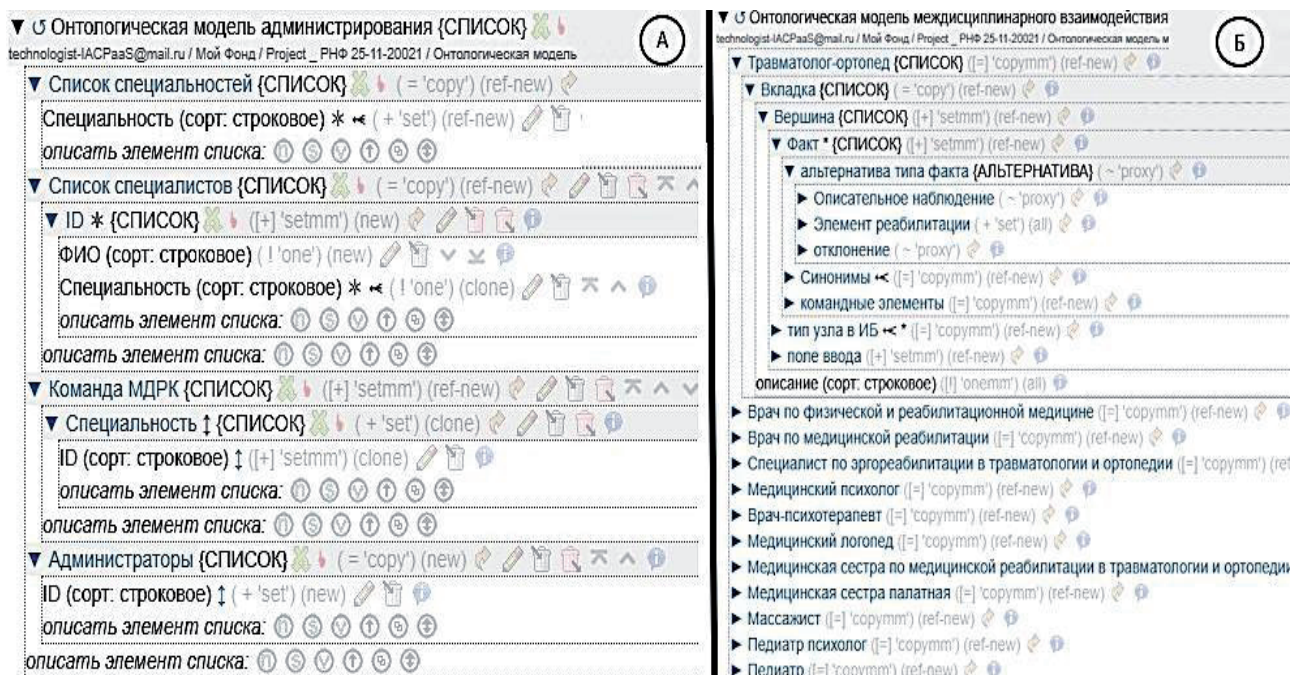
▼ ↺ Онтологическая модель администрирования {СПИСОК}
technologist-IACPaaS@mail.ru / Мой Фонд / Project _ РНФ 25-11-20021 / Онтологическая модель

(A)

▼ Список специальностей {СПИСОК} ( = 'copy') (ref-new)
Специальность (сорт: строковое) ∗ ↤ ( + 'set') (ref-new)
описать элемент списка: ⓘ Ⓢ Ⓥ ⓣ ⓢ ⓣ
▼ Список специалистов {СПИСОК} ( = 'copy') (ref-new)
▼ ID ∗ {СПИСОК} ([+] 'setmm') (new)
ФИО (сорт: строковое) ( ! 'one') (new)
Специальность (сорт: строковое) ∗ ↤ ( ! 'one') (clone)
описать элемент списка: ⓘ Ⓢ Ⓥ ⓣ ⓢ ⓣ
описать элемент списка: ⓘ Ⓢ Ⓥ ⓣ ⓢ ⓣ
▼ Команда МДРК {СПИСОК} ([+] 'setmm') (ref-new)
▼ Специальность ↕ {СПИСОК} ( + 'set') (clone)
ID (сорт: строковое) ↕ ([+] 'setmm') (clone)
описать элемент списка: ⓘ Ⓢ Ⓥ ⓣ ⓢ ⓣ
описать элемент списка: ⓘ Ⓢ Ⓥ ⓣ ⓢ ⓣ
▼ Администраторы {СПИСОК} ( = 'copy') (new)
ID (сорт: строковое) ↕ ( + 'set') (new)
описать элемент списка: ⓘ Ⓢ Ⓥ ⓣ ⓢ ⓣ
описать элемент списка: ⓘ Ⓢ Ⓥ ⓣ ⓢ ⓣ

▼ ↺ Онтологическая модель междисциплинарного взаимодействия
technologist-IACPaaS@mail.ru / Мой Фонд / Project _ РНФ 25-11-20021 / Онтологическая модель м

(Б)

▼ Травматолог-ортопед {СПИСОК} ([=] 'copymm') (ref-new)
▼ Вкладка {СПИСОК} ( = 'copy') (ref-new)
▼ Вершина {СПИСОК} ([+] 'setmm') (ref-new)
▼ Факт * {СПИСОК} ([+] 'setmm') (ref-new)
▼ альтернатива типа факта {АЛЬТЕРНАТИВА} ( ~ 'proxy')
► Описательное наблюдение ( ~ 'proxy')
► Элемент реабилитации ( + 'set') (all)
► отклонение ( ~ 'proxy')
► Синонимы ↤ ([=] 'copymm') (ref-new)
► командные элементы ([=] 'copymm') (ref-new)
► тип узла в ИБ ↤ * ([=] 'copymm') (ref-new)
► поле ввода ([+] 'setmm') (ref-new)
описание (сорт: строковое) ([!] 'onemm') (all)
► Врач по физической и реабилитационной медицине ([=] 'copymm') (ref-new)
► Врач по медицинской реабилитации ([=] 'copymm') (ref-new)
► Специалист по эргореабилитации в травматологии и ортопедии ([=] 'copymm') (ref
► Медицинский психолог ([=] 'copymm') (ref-new)
► Врач-психотерапевт ([=] 'copymm') (ref-new)
► Медицинский логопед ([=] 'copymm') (ref-new)
► Медицинская сестра по медицинской реабилитации в травматологии и ортопедии
► Медицинская сестра палатная ([=] 'copymm') (ref-new)
► Массажист ([=] 'copymm') (ref-new)
► Педиатр психолог ([=] 'copymm') (ref-new)
► Педиатр ([=] 'copymm') (ref-new)